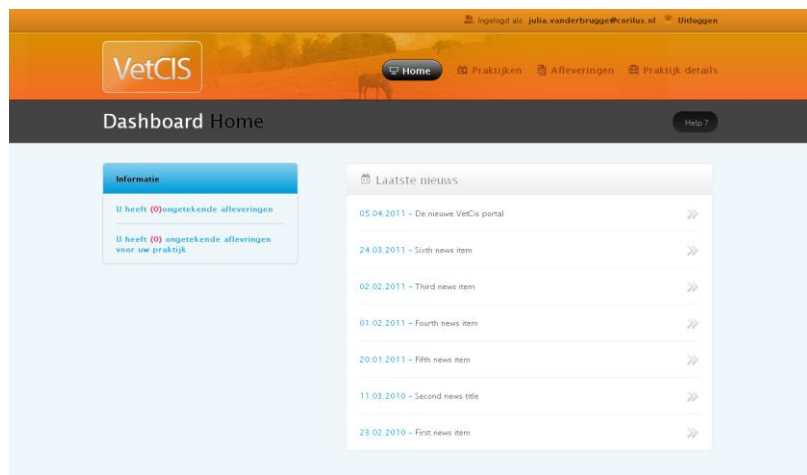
Ingelogd als: julia.vanderbrugge@corilus.nl Uitloggen

VetCIS

Home Praktijken Afleveringen Praktijk details

Dashboard Home

Help ?

Informatie

U heeft (0)ongetekende afleveringen

U heeft (0) ongetekende afleveringen voor uw praktijk

Laatste nieuws

05.04.2011 - De nieuwe VetCis portal

24.03.2011 - Sixth news item

02.02.2011 - Third news item

01.02.2011 - Fourth news item

20.01.2011 - Fifth news item

11.03.2010 - Second news title

23.02.2010 - First news item